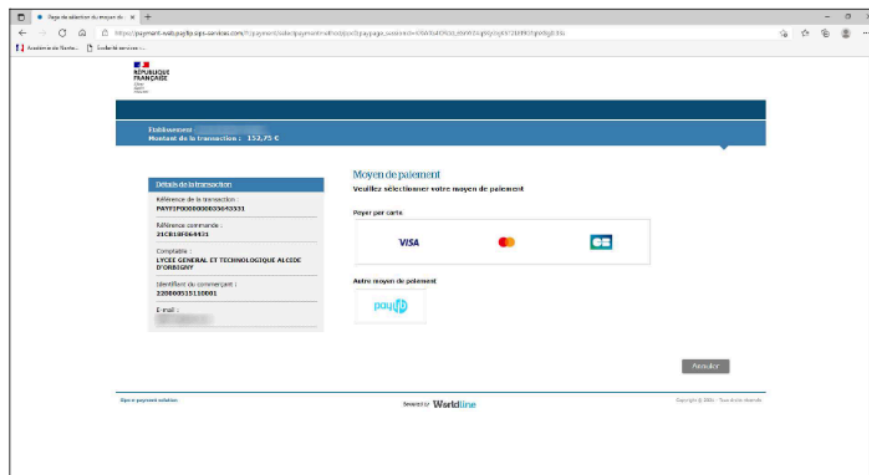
Page de sélection du moyen de ×  +

https://payment-web.payfip.sips-services.com/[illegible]

Académie de Nantes...  Scolarité services ...

RÉPUBLIQUE FRANÇAISE

Etablissement : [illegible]
Montant de la transaction : 152,75 €

Détails de la transaction

Référence de la transaction :
PAYFIP000000035643331

Référence commande :
21CB18F66443

Comptable :
LYCEE GENERAL ET TECHNOLOGIQUE ALCIDE D'ORBIGNY

Identifiant du commerçant :
220000515110001

E-mail :
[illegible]

Moyen de paiement
Veuillez sélectionner votre moyen de paiement

Payer par carte

VISA

CB

Autre moyen de paiement

payfip

Annuler

Sips e-payment solution

Powered by Worldline

Copyright © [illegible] - Tous droits réservés